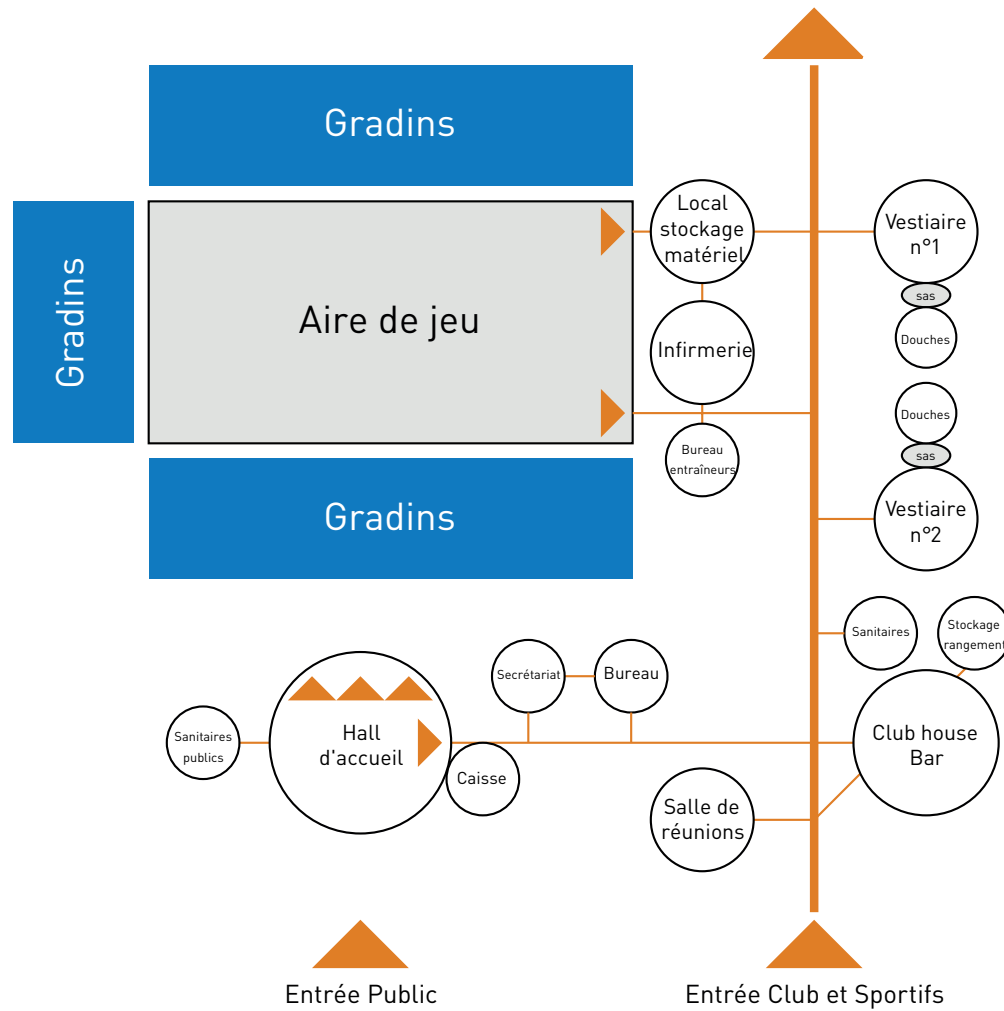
Gradins

Gradins

Aire de jeu

Gradins

Local stockage matériel

Vestiaire n°1

sas

Douches

Infirmerie

Douches

sas

Bureau entraîneurs

Vestiaire n°2

Sanitaires

Stockage rangement

Secrétariat

Bureau

Hall d'accueil

Sanitaires publics

Caisse

Club house Bar

Salle de réunions

Entrée Public

Entrée Club et Sportifs